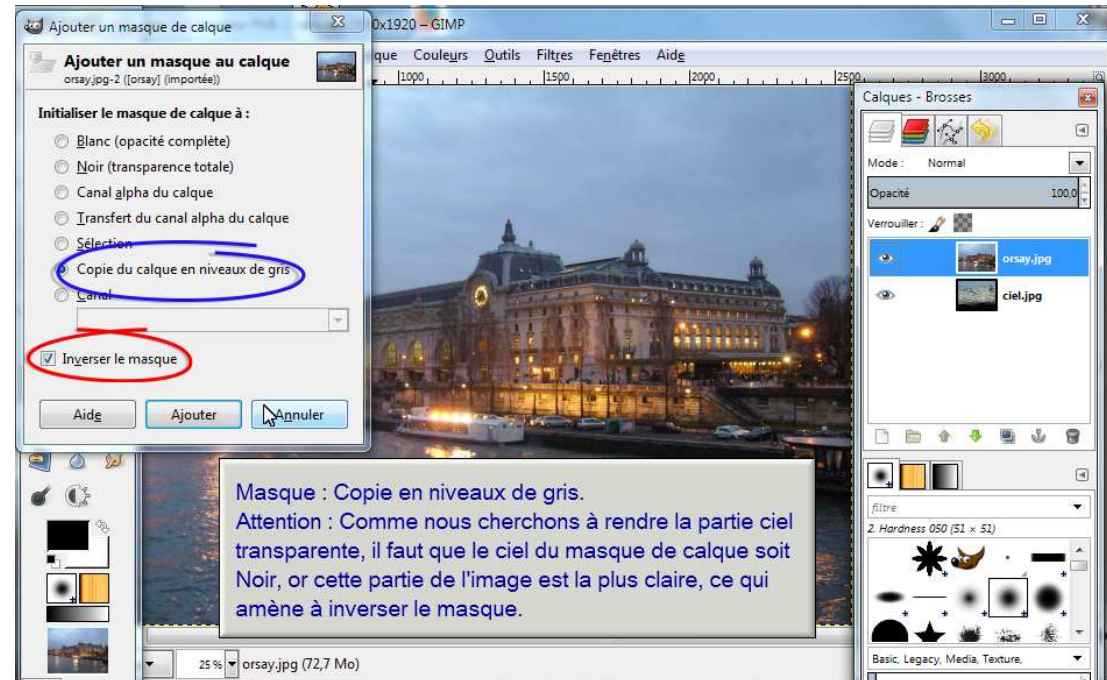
Ajouter un masque de calque

Ajouter un masque au calque
orsay.jpg-2 ([orsay] (importée))

Initialiser le masque de calque à :

Blanc (opacité complète)
Noir (transparence totale)
Canal alpha du calque
Transfert du canal alpha du calque
Sélection
Copie du calque en niveaux de gris
Canal

Inverser le masque

Aide
Ajouter
Annuler

0x1920 – GIMP

que Couleurs Outils Filtres Fenêtres Aide

1000 1500 2000 2500 3000

Calques - Brosses

Mode : Normal
Opacité 100,0
Verrouiller :

orsay.jpg
ciel.jpg

filtre
2. Hardness 050 (51 × 51)

Basic, Legacy, Media, Texture,

25 % orsay.jpg (72,7 Mo)

Masque : Copie en niveaux de gris.
Attention : Comme nous cherchons à rendre la partie ciel transparente, il faut que le ciel du masque de calque soit Noir, or cette partie de l'image est la plus claire, ce qui amène à inverser le masque.